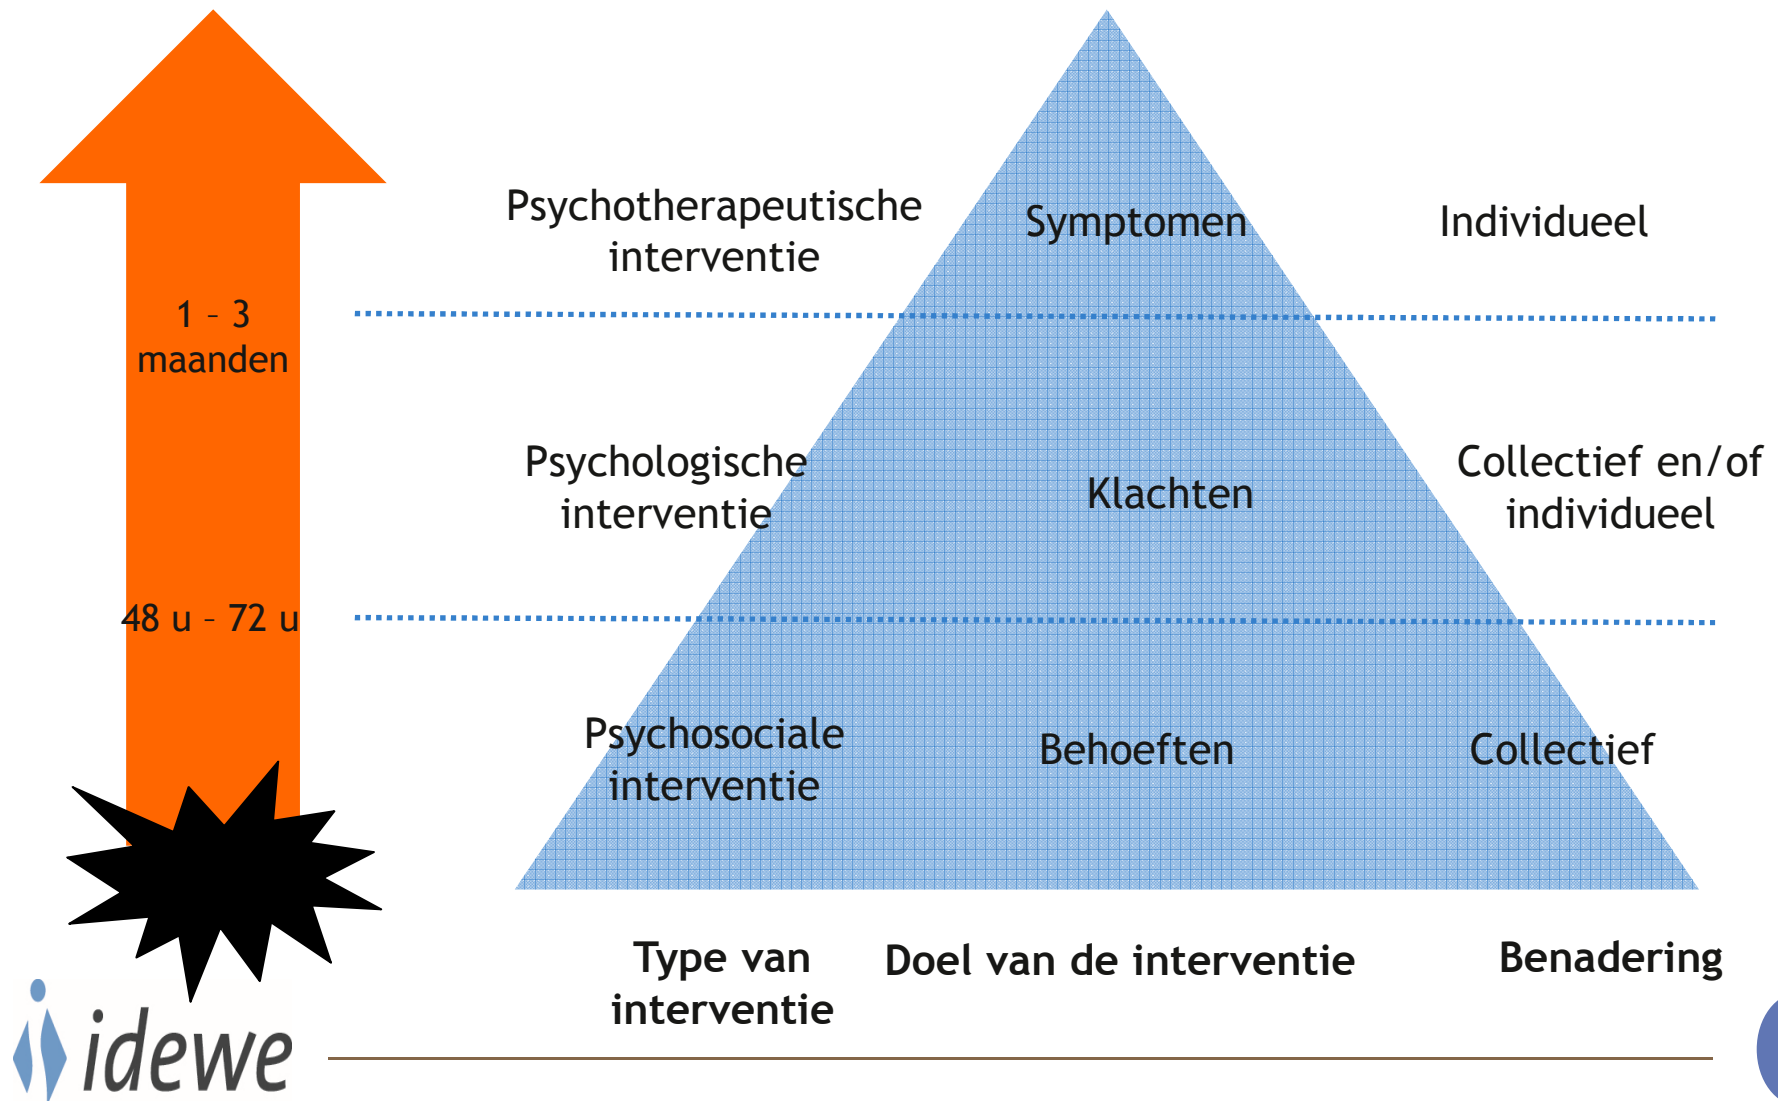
1 – 3 maanden

48 u – 72 u

Psychotherapeutische interventie

Symptomen

Individueel

Psychologische interventie

Klachten

Collectief en/of individueel

Psychosociale interventie

Behoeften

Collectief

Type van interventie

Doel van de interventie

Benadering

idewe